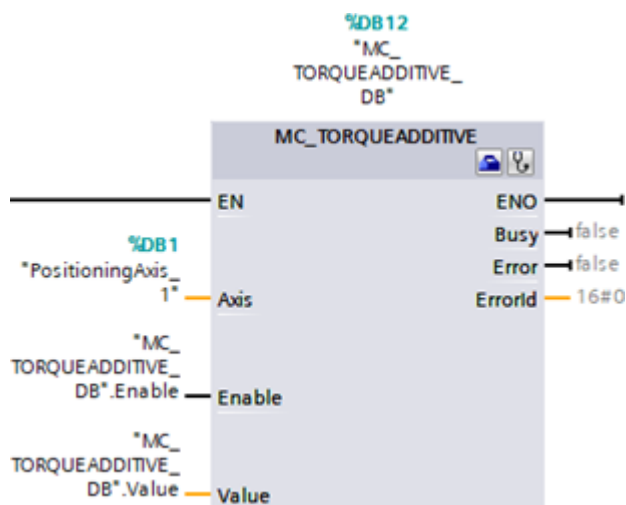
%DB12
"MC_
TORQUEADDITIVE_
DB"

MC_TORQUEADDITIVE

EN
ENO
Busy
false
Error
false
ErrorId
16#0

%DB1
"PositioningAxis_
1"
Axis

"MC_
TORQUEADDITIVE_
DB".Enable
Enable

"MC_
TORQUEADDITIVE_
DB".Value
Value